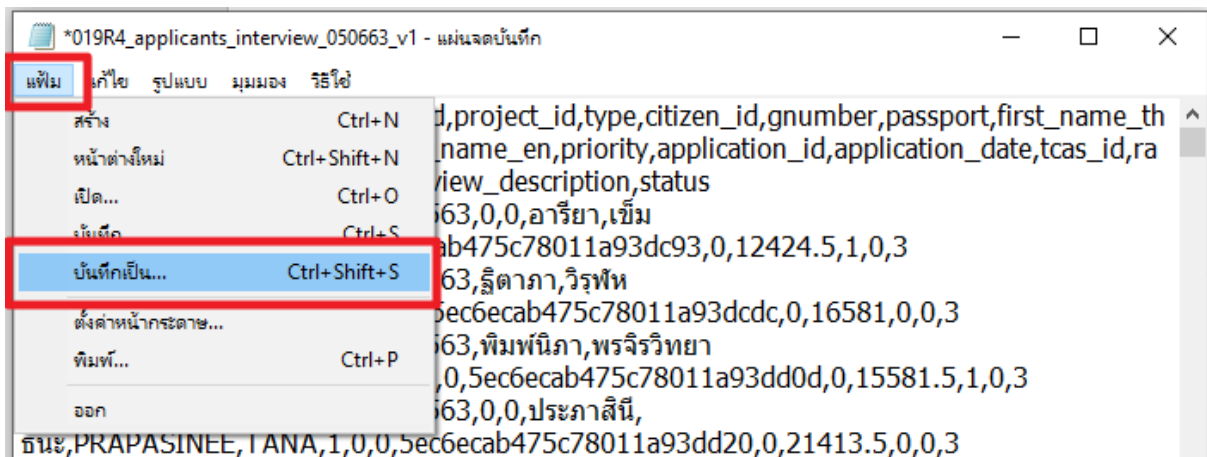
*019R4_applicants_interview_050663_v1 - แผ่นจดบันทึก

แฟ้ม แก้ไข รูปแบบ มุมมอง วิธีใช้

สร้าง Ctrl+N
หน้าต่างใหม่ Ctrl+Shift+N
เปิด... Ctrl+O
บันทึก Ctrl+S
บันทึกเป็น... Ctrl+Shift+S
ตั้งค่าหน้ากระดาษ...
พิมพ์... Ctrl+P
ออก

d,project_id,type,citizen_id,gnumber,passport,first_name_th
_name_en,priority,application_id,application_date,tcas_id,ra
view_description,status
563,0,0,อารียา,เข็ม
ab475c78011a93dc93,0,12424.5,1,0,3
63,ฐิตาภา,วิรุฬห
5ec6ecab475c78011a93dcdc,0,16581,0,0,3
563,พิมพ์นิภา,พรจิรวิทยา
,0,5ec6ecab475c78011a93dd0d,0,15581.5,1,0,3
563,0,0,ประภาสินี,
ธนะ,PRAPASINEE,TANA,1,0,0,5ec6ecab475c78011a93dd20,0,21413.5,0,0,3